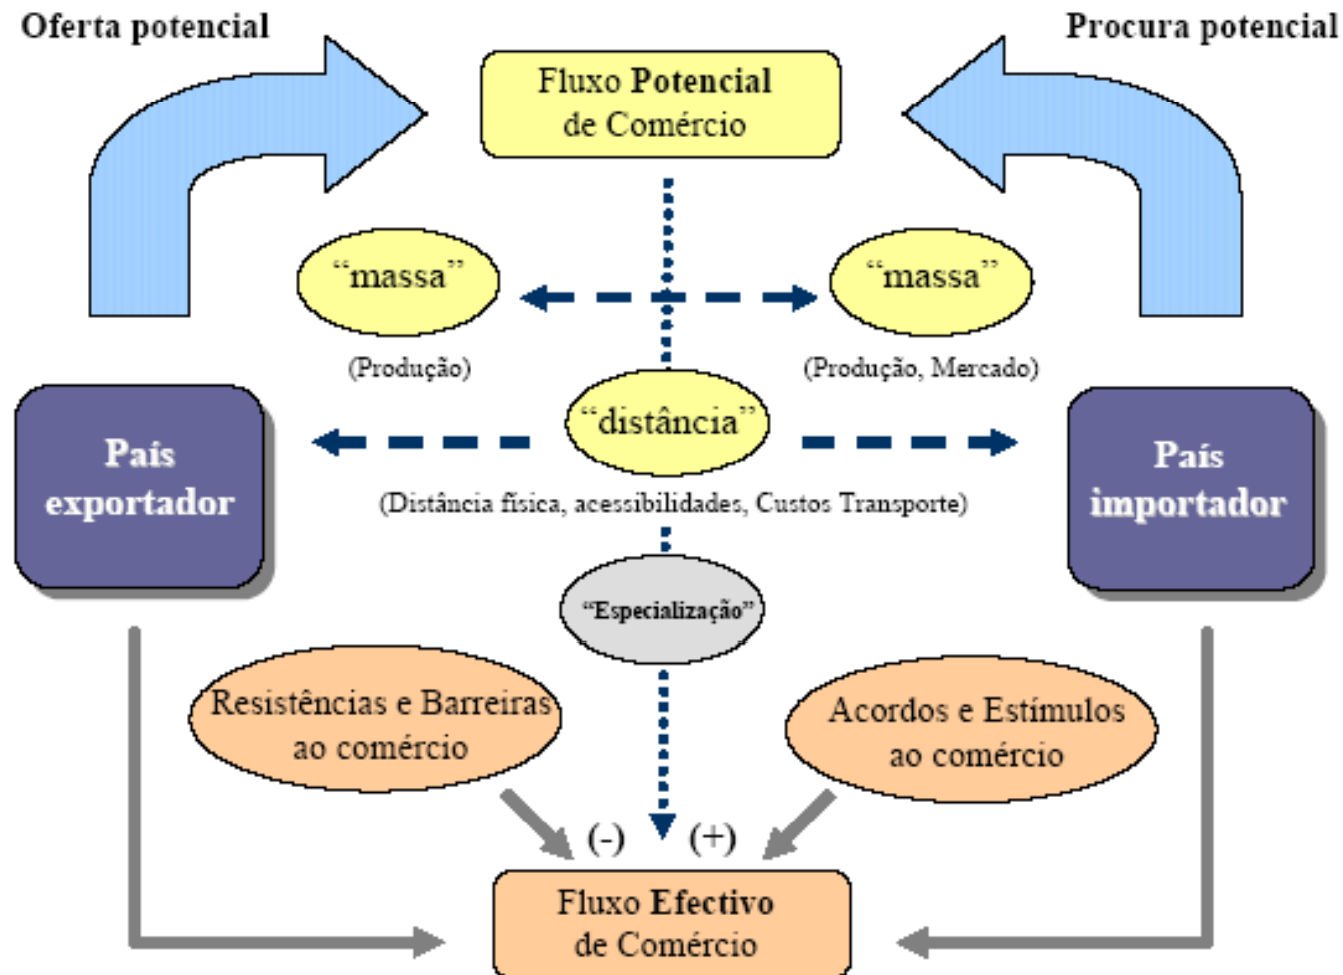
Oferta potencial

Procura potencial

Fluxo Potencial de Comércio

“massa”

“massa”

(Produção)

(Produção, Mercado)

País exportador

“distância”

País importador

(Distância física, acessibilidades, Custos Transporte)

“Especialização”

Resistências e Barreiras ao comércio

Acordos e Estímulos ao comércio

(-)

(+)

Fluxo Efectivo de Comércio